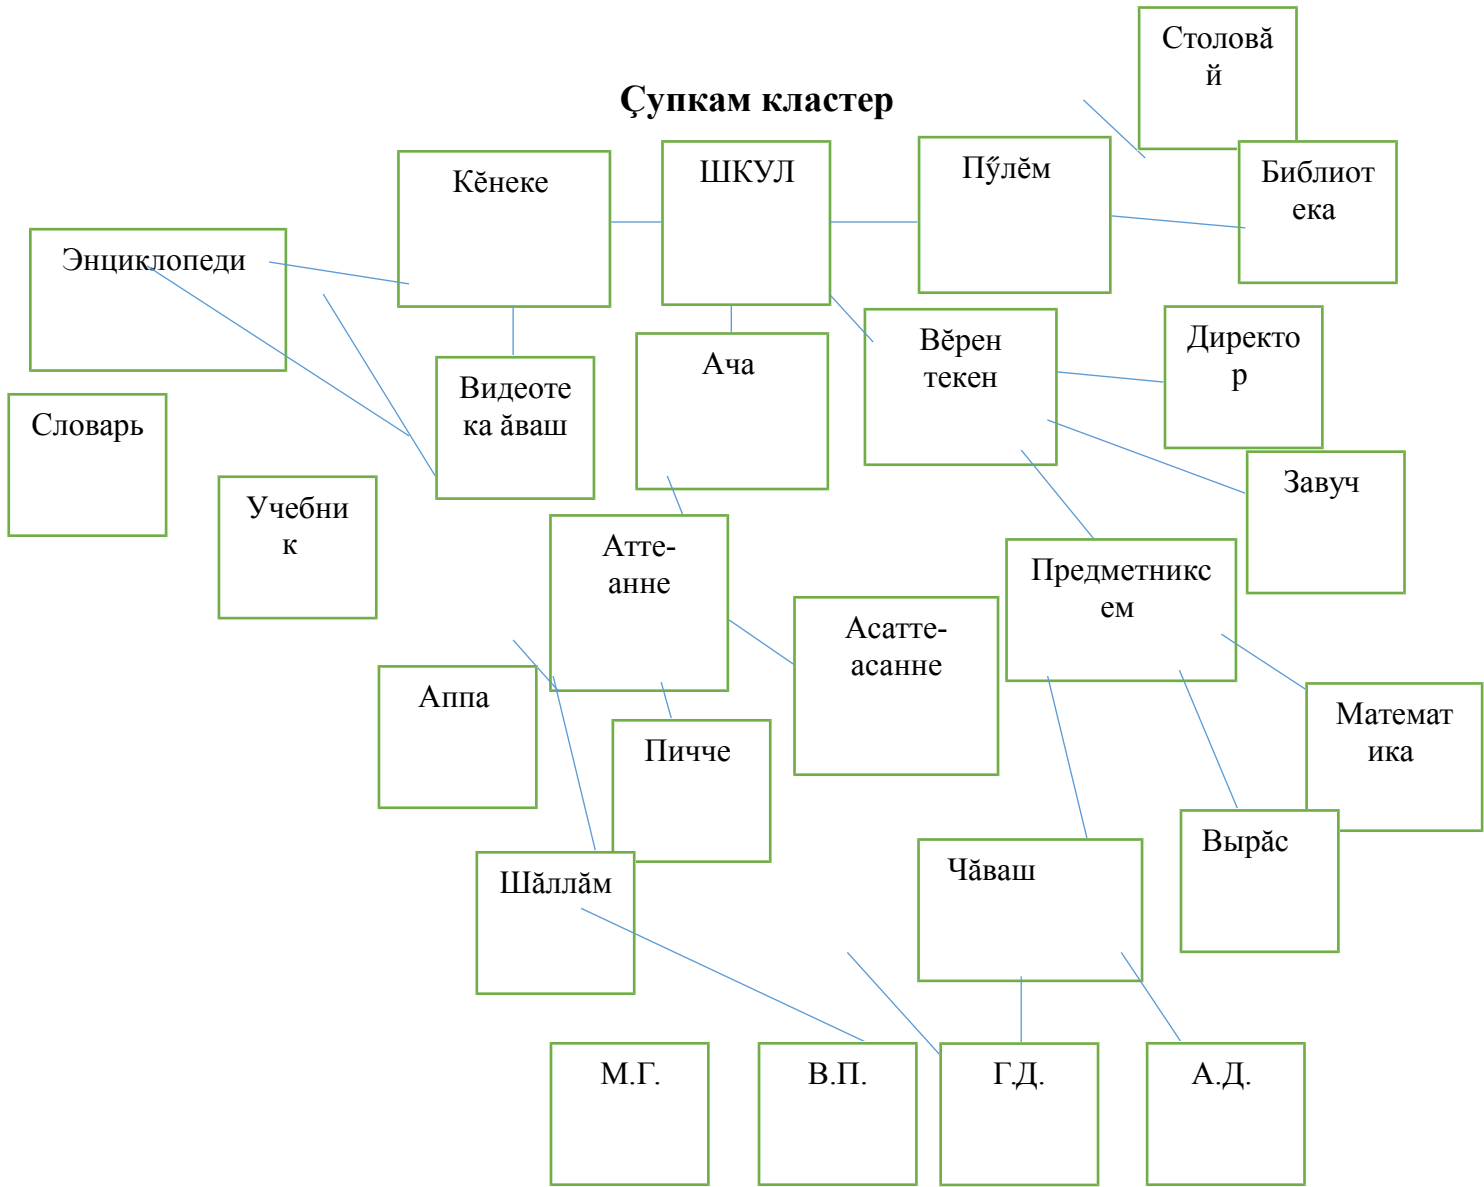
Çупкам кластер

Столовă й

Кĕнеке

ШКУЛ

Пӳлĕм

Библиотека

Энциклопеди

Вĕрен текен

Директор

Видеотека ăваш

Ача

Словарь

Завуч

Учебник

Атте-анне

Предметниксем

Асатте-асанне

Аппа

Математика

Пичче

Вырăс

Шăллăм

Чăваш

М.Г.

В.П.

Г.Д.

А.Д.